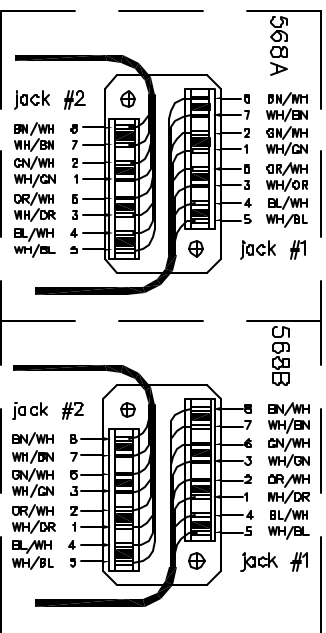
568A

jack #2

BN/WH 8
WH/BN 7
GN/WH 2
WH/GN 1
OR/WH 6
WH/OR 3
BL/WH 4
WH/BL 5

8 BN/WH
7 WH/BN
2 GN/WH
1 WH/GN
6 OR/WH
3 WH/OR
4 BL/WH
5 WH/BL

jack #1

568B

jack #2

BN/WH 8
WH/BN 7
GN/WH 6
WH/GN 3
OR/WH 2
WH/OR 1
BL/WH 4
WH/BL 5

8 BN/WH
7 WH/BN
6 GN/WH
3 WH/GN
2 OR/WH
1 WH/OR
4 BL/WH
5 WH/BL

jack #1